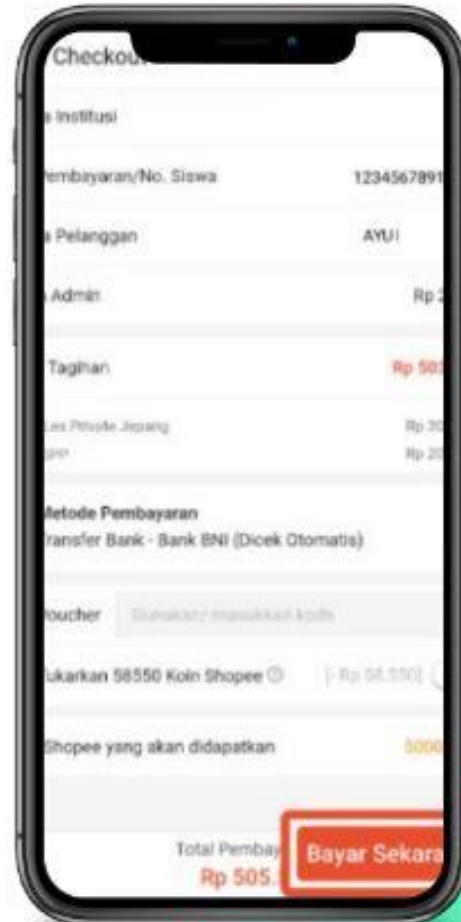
Checkou

a Institusi

Pembayaran/No. Siswa 1234567891

a Pelanggan AYUI

a Admin Rp 2

Tagihan Rp 50

Les Private Jepang Rp 30

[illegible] Rp 20

Metode Pembayaran
Transfer Bank - Bank BNI (Dicek Otomatis)

Voucher Gunakan/ masukkan kode

Tukarkan 58550 Koin Shopee [-Rp 58.550]

Shopee yang akan didapatkan 5000

Total Pembay
Rp 505.

Bayar Sekara